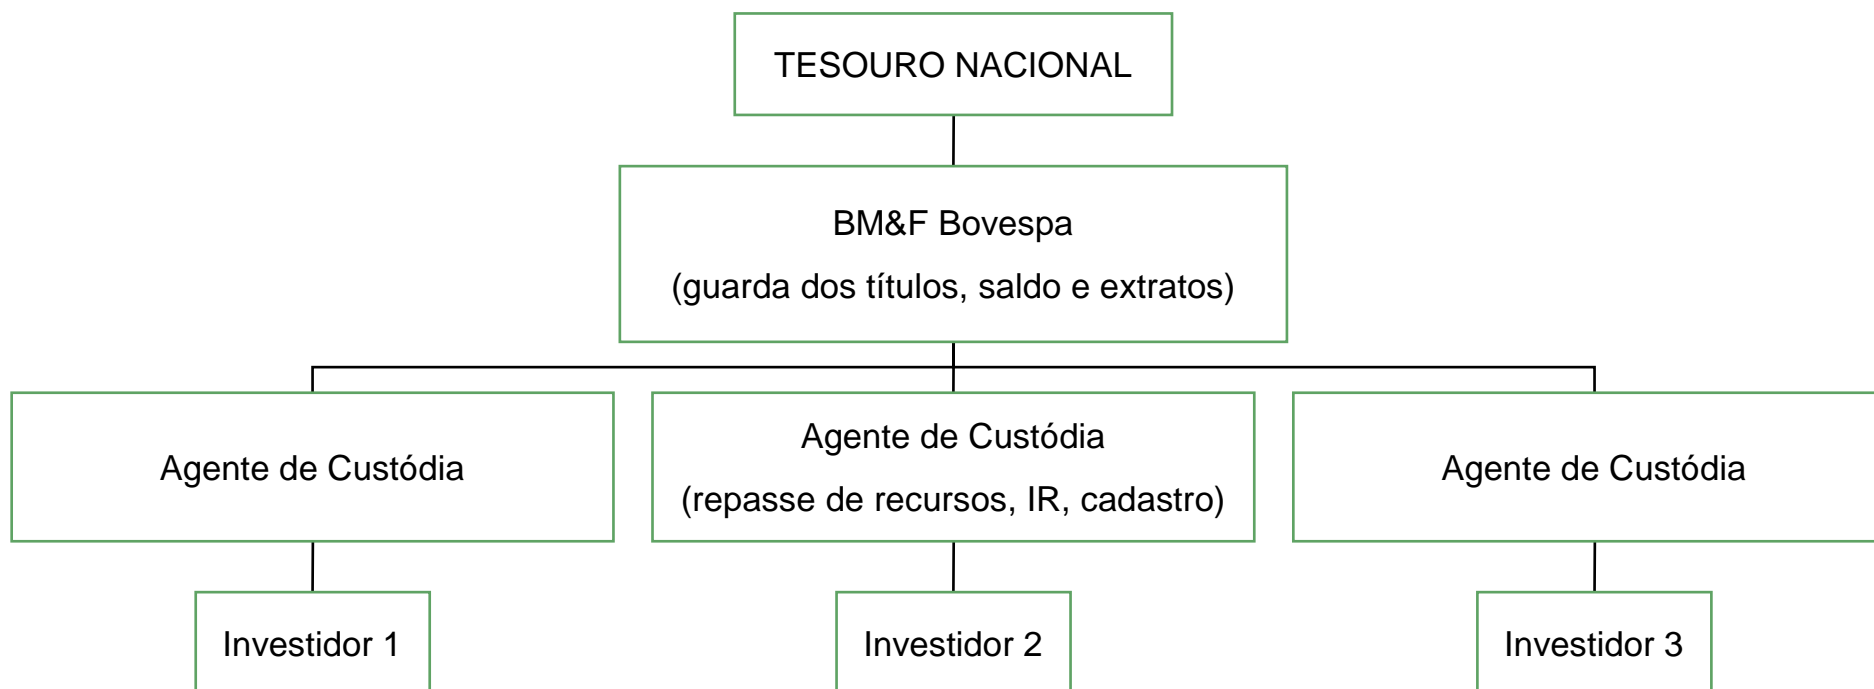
TESOURO NACIONAL

BM&F Bovespa
(guarda dos títulos, saldo e extratos)

Agente de Custódia

Agente de Custódia
(repasse de recursos, IR, cadastro)

Agente de Custódia

Investidor 1

Investidor 2

Investidor 3